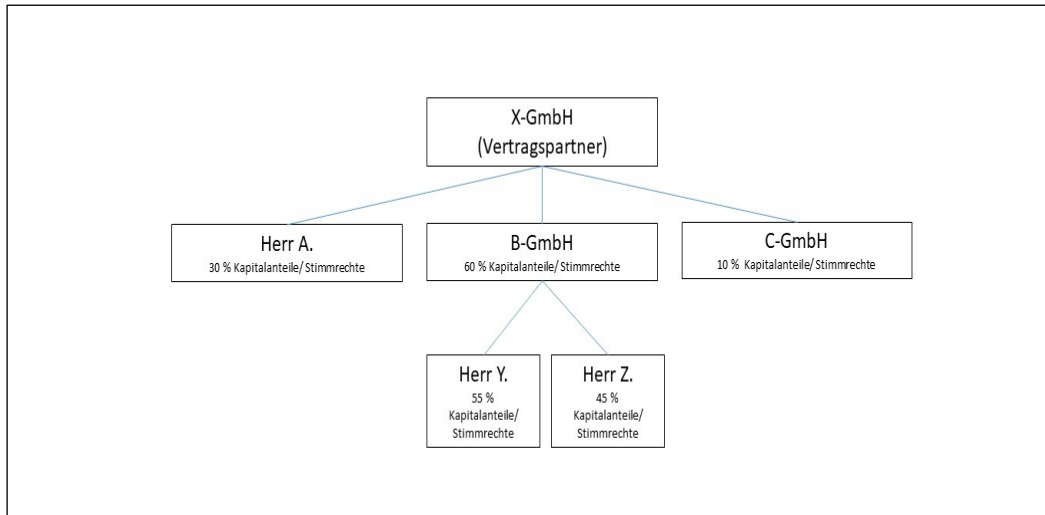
X-GmbH
(Vertragspartner)

Herr A.
30 % Kapitalanteile/ Stimmrechte

B-GmbH
60 % Kapitalanteile/ Stimmrechte

C-GmbH
10 % Kapitalanteile/ Stimmrechte

Herr Y.
55 %
Kapitalanteile/
Stimmrechte

Herr Z.
45 %
Kapitalanteile/
Stimmrechte